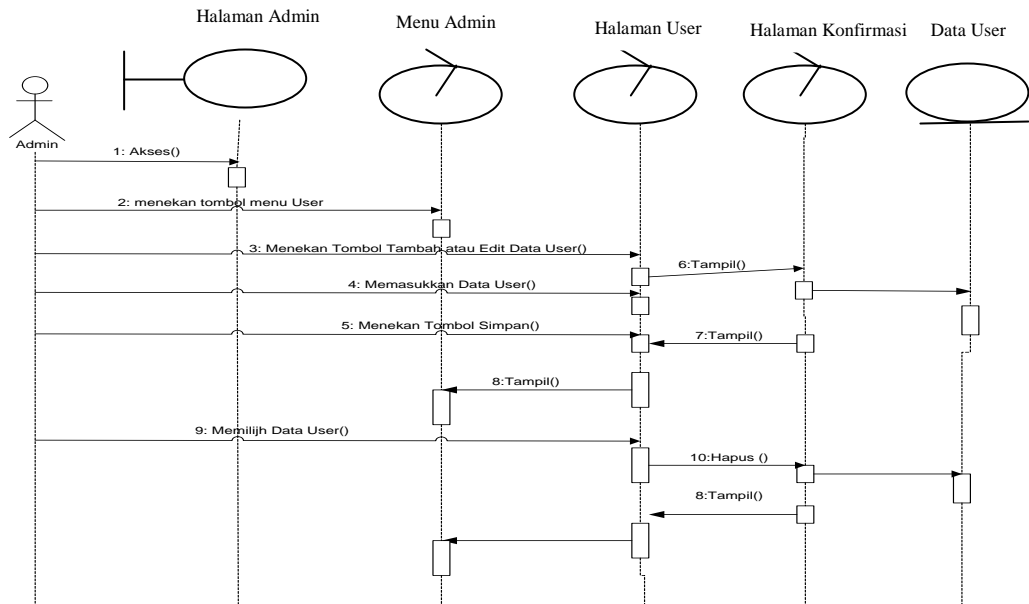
Halaman Admin

Menu Admin

Halaman User

Halaman Konfirmasi

Data User

Admin

1: Akses()

2: menekan tombol menu User

3: Menekan Tombol Tambah atau Edit Data User()

6:Tampil()

4: Memasukkan Data User()

5: Menekan Tombol Simpan()

7:Tampil()

8:Tampil()

9: Memilijh Data User()

10:Hapus ()

8:Tampil()